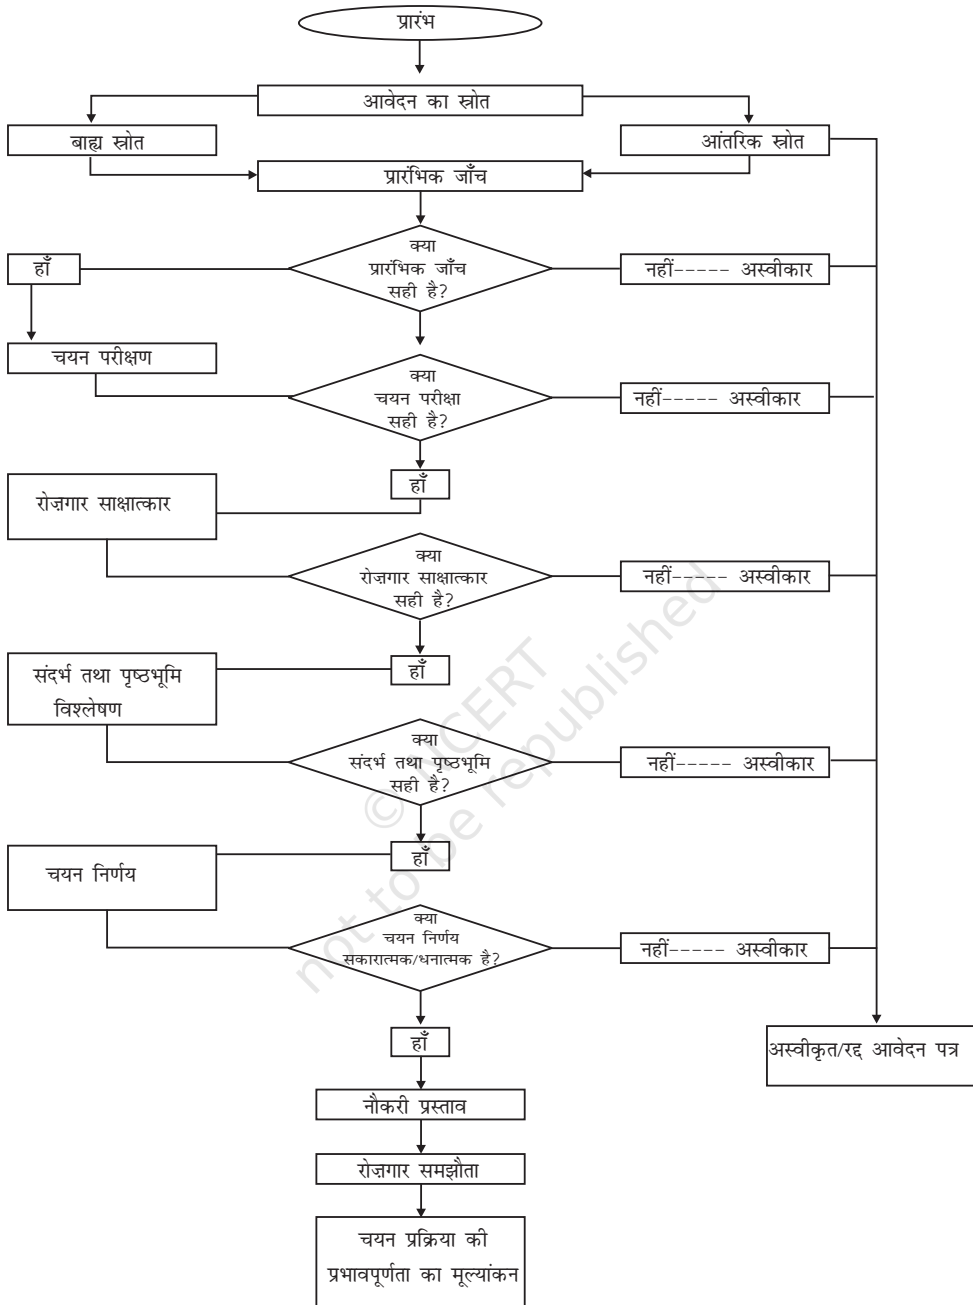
प्रारंभ

आवेदन का स्रोत

बाह्य स्रोत

आंतरिक स्रोत

प्रारंभिक जाँच

हाँ

क्या प्रारंभिक जाँच सही है?

नहीं----- अस्वीकार

चयन परीक्षण

क्या चयन परीक्षा सही है?

नहीं----- अस्वीकार

हाँ

रोज़गार साक्षात्कार

क्या रोज़गार साक्षात्कार सही है?

नहीं----- अस्वीकार

संदर्भ तथा पृष्ठभूमि विश्लेषण

हाँ

क्या संदर्भ तथा पृष्ठभूमि सही है?

नहीं----- अस्वीकार

चयन निर्णय

हाँ

क्या चयन निर्णय सकारात्मक/धनात्मक है?

नहीं----- अस्वीकार

हाँ

अस्वीकृत/रद्द आवेदन पत्र

नौकरी प्रस्ताव

रोज़गार समझौता

चयन प्रक्रिया की प्रभावपूर्णता का मूल्यांकन

© NCERT not to be republished